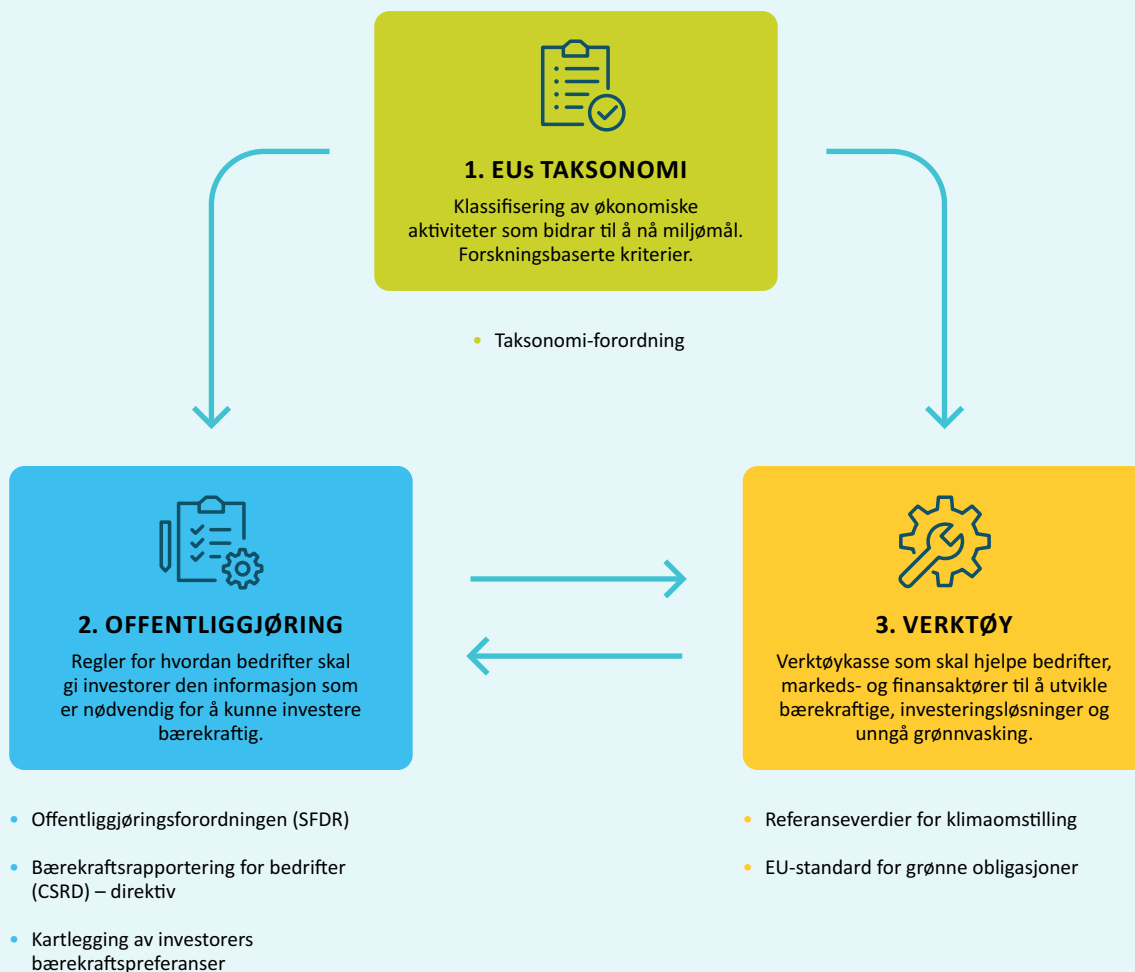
1. EUs TAKSONOMI

Klassifisering av økonomiske aktiviteter som bidrar til å nå miljømål. Forskningsbaserte kriterier.

• Taksonomi-forordning

2. OFFENTLIGGJØRING

Regler for hvordan bedrifter skal gi investorer den informasjon som er nødvendig for å kunne investere bærekraftig.

• Offentliggjøringsforordningen (SFDR)
• Bærekraftsrapportering for bedrifter (CSRD) – direktiv
• Kartlegging av investorers bærekraftspreferanser

3. VERKTØY

Verktøykasse som skal hjelpe bedrifter, markeds- og finansaktører til å utvikle bærekraftige, investeringsløsninger og unngå grønnvasking.

• Referanseverdier for klimaomstilling
• EU-standard for grønne obligasjoner